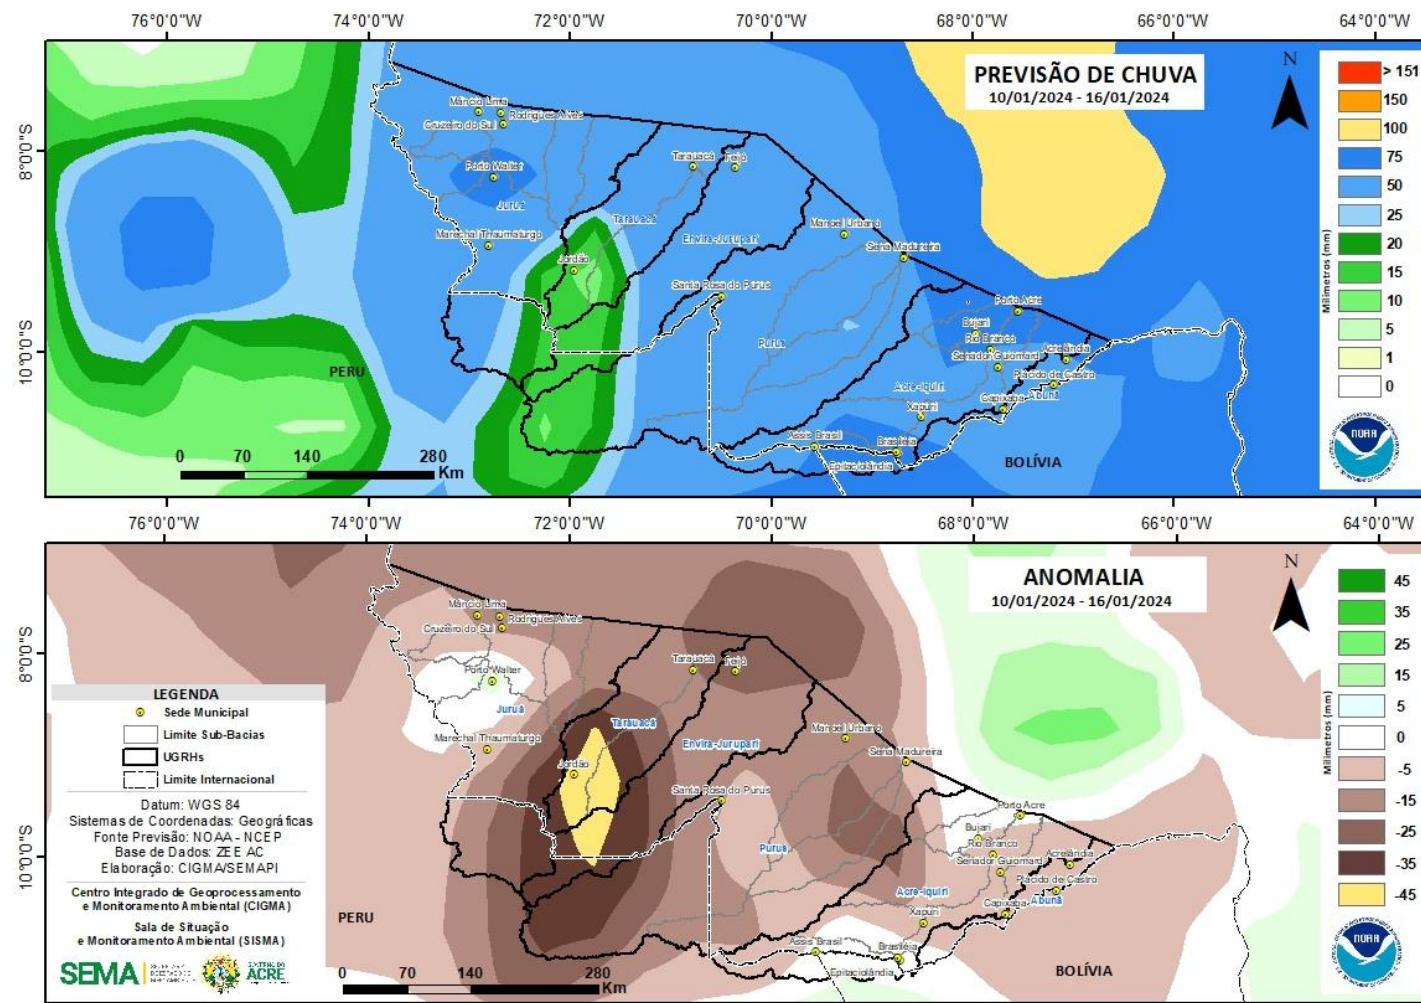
76°0'0"W 74°0'0"W 72°0'0"W 70°0'0"W 68°0'0"W 66°0'0"W 64°0'0"W

PREVISÃO DE CHUVA
10/01/2024 - 16/01/2024

N

> 151
150
100
75
50
25
20
15
10
5
1
0
Milímetros (mm)

8°0'0"S
10°0'0"S

Mâncio Lima
Rodrigues Alves
Cruzeiro do Sul
Porto Walter
Juruá
Marechal Thaumaturgo
Jordão
Tarauacá
Feijó
Tarauacá
Envira-Jurupari
Manoel Urbano
Sena Madureira
Santa Rosa do Purus
Purus
Porto Acre
Bujari
Rio Branco
Senador Guiomard
Acrelândia
Plácido de Castro
Acre-Iquiri
Xapuri
Capixaba
Abunã
Assis Brasil
Brasiléia
Epitaciolândia
PERU
BOLÍVIA
0 70 140 280 Km

76°0'0"W 74°0'0"W 72°0'0"W 70°0'0"W 68°0'0"W 66°0'0"W 64°0'0"W

ANOMALIA
10/01/2024 - 16/01/2024

N

45
35
25
15
5
0
-5
-15
-25
-35
-45
Milímetros (mm)

8°0'0"S
10°0'0"S

LEGENDA
Sede Municipal
Limite Sub-Bacias
UGRHs
Limite Internacional
Datum: WGS 84
Sistemas de Coordenadas: Geográficas
Fonte Previsão: NOAA - NCEP
Base de Dados: ZEE AC
Elaboração: CIGMA/SEMAPI
Centro Integrado de Geoprocessamento e Monitoramento Ambiental (CIGMA)
Sala de Situação e Monitoramento Ambiental (SISMA)
SEMA
ACRE

Mâncio Lima
Rodrigues Alves
Cruzeiro do Sul
Porto Walter
Juruá
Marechal Thaumaturgo
Jordão
Tarauacá
Feijó
Tarauacá
Envira-Jurupari
Manoel Urbano
Sena Madureira
Santa Rosa do Purus
Purus
Porto Acre
Bujari
Rio Branco
Senador Guiomard
Acrelândia
Plácido de Castro
Acre-Iquiri
Xapuri
Capixaba
Abunã
Assis Brasil
Brasiléia
Epitaciolândia
PERU
BOLÍVIA
0 70 140 280 Km